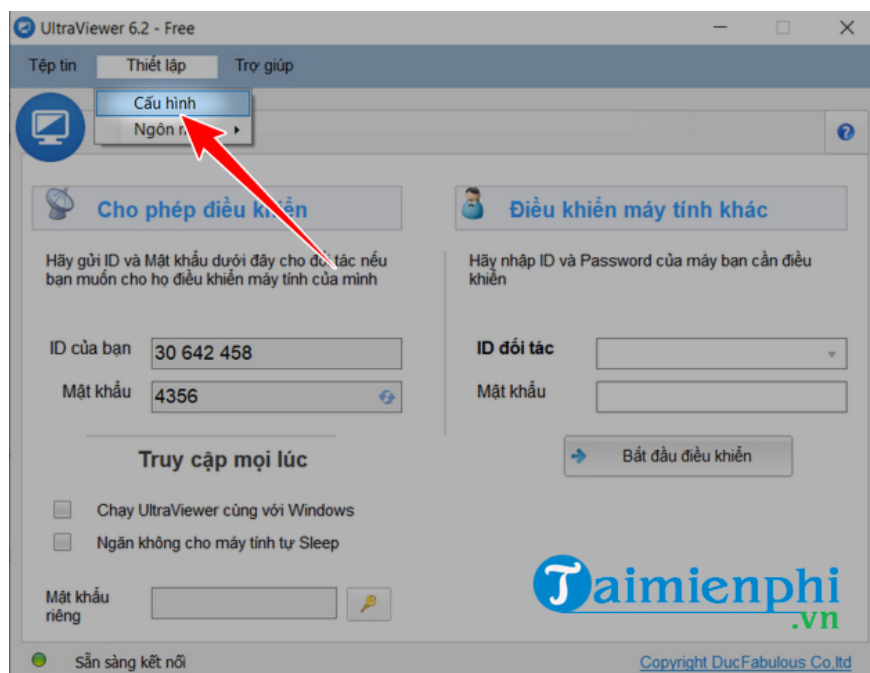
UltraViewer 6.2 - Free

Tệp tin Thiết lập Trợ giúp

Cấu hình
Ngôn n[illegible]

Cho phép điều kh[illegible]

Hãy gửi ID và Mật khẩu dưới đây cho đ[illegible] tác nếu bạn muốn cho họ điều khiển máy tính của mình

ID của bạn 30 642 458

Mật khẩu 4356

Truy cập mọi lúc

Chạy UltraViewer cùng với Windows

Ngăn không cho máy tính tự Sleep

Mật khẩu riêng

Điều khiển máy tính khác

Hãy nhập ID và Password của máy bạn cần điều khiển

ID đối tác

Mật khẩu

Bắt đầu điều khiển

Taimienphi .vn

Sẵn sàng kết nối

Copyright DucFabulous Co,ltd